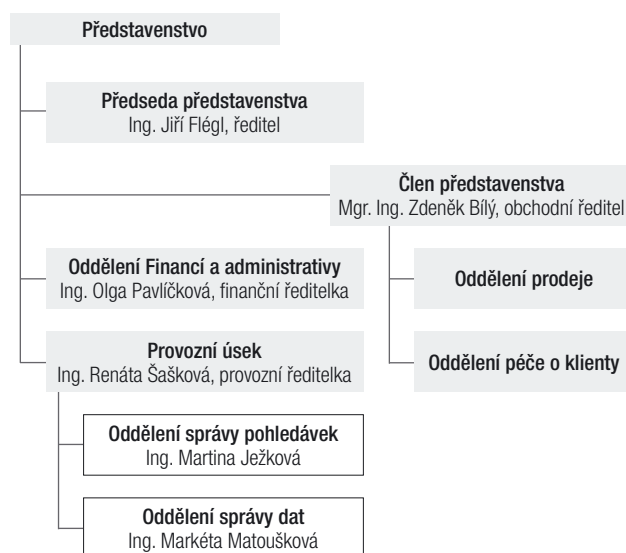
Představenstvo

Předseda představenstva
Ing. Jiří Flégl, ředitel

Člen představenstva
Mgr. Ing. Zdeněk Bílý, obchodní ředitel

Oddělení Financí a administrativy
Ing. Olga Pavlíčková, finanční ředitelka

Oddělení prodeje

Provozní úsek
Ing. Renáta Šašková, provozní ředitelka

Oddělení péče o klienty

Oddělení správy pohledávek
Ing. Martina Ježková

Oddělení správy dat
Ing. Markéta Matoušková